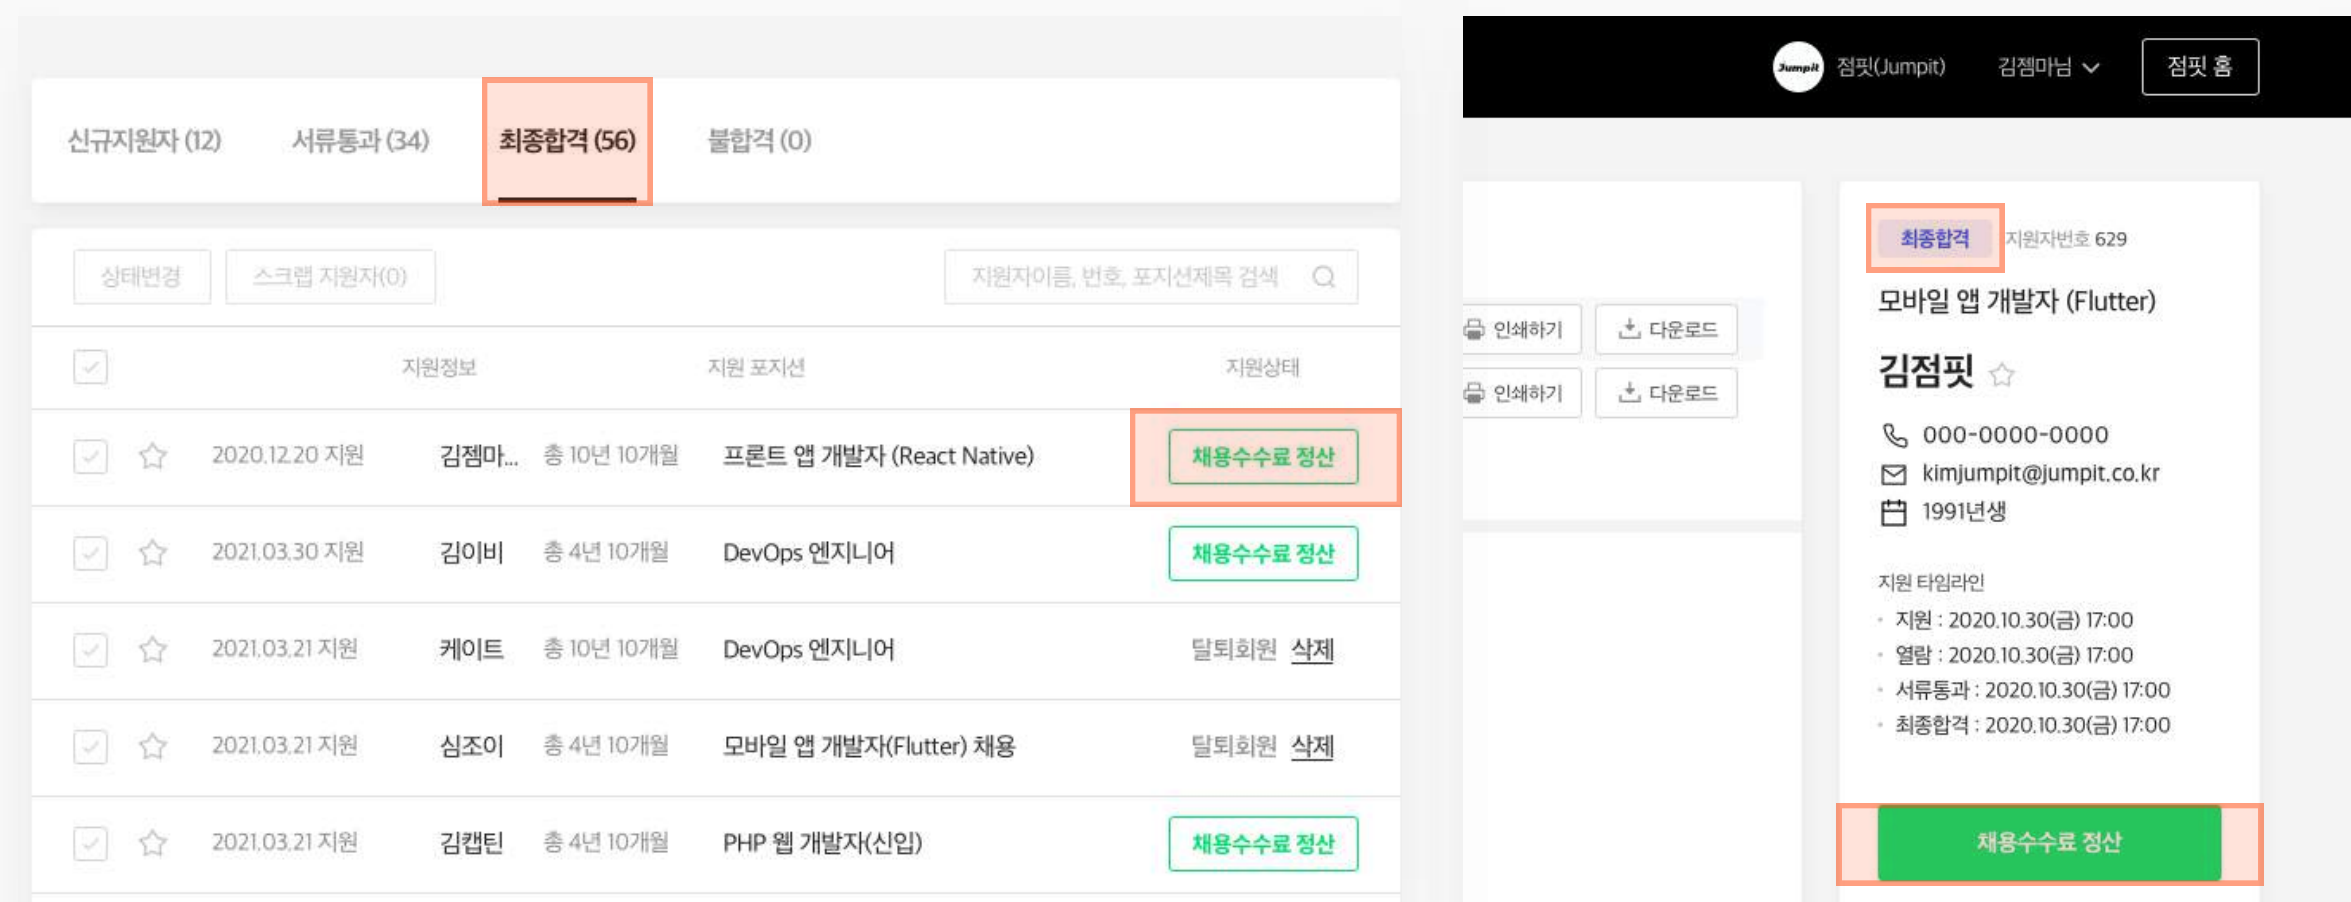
신규지원자 (12) 서류통과 (34) 최종합격 (56) 불합격 (0)

상태변경 스크랩 지원자(0) 지원자이름, 번호, 포지션제목 검색

| | | 지원정보 | | | 지원 포지션 | 지원상태 |
|---|---|---|---|---|---|---|
| | | 2020.12.20 지원 | 김젬마... | 총 10년 10개월 | 프론트 앱 개발자 (React Native) | 채용수수료 정산 |
| | | 2021.03.30 지원 | 김이비 | 총 4년 10개월 | DevOps 엔지니어 | 채용수수료 정산 |
| | | 2021.03.21 지원 | 케이트 | 총 10년 10개월 | DevOps 엔지니어 | 탈퇴회원 삭제 |
| | | 2021.03.21 지원 | 심조이 | 총 4년 10개월 | 모바일 앱 개발자(Flutter) 채용 | 탈퇴회원 삭제 |
| | | 2021.03.21 지원 | 김캡틴 | 총 4년 10개월 | PHP 웹 개발자(신입) | 채용수수료 정산 |

Jumpit 점핏(Jumpit) 김젬마님 점핏 홈

인쇄하기 다운로드
인쇄하기 다운로드

최종합격 지원자번호 629
모바일 앱 개발자 (Flutter)
김점핏
000-0000-0000
kimjumpit@jumpit.co.kr
1991년생

지원 타임라인
· 지원 : 2020.10.30(금) 17:00
· 열람 : 2020.10.30(금) 17:00
· 서류통과 : 2020.10.30(금) 17:00
· 최종합격 : 2020.10.30(금) 17:00

채용수수료 정산